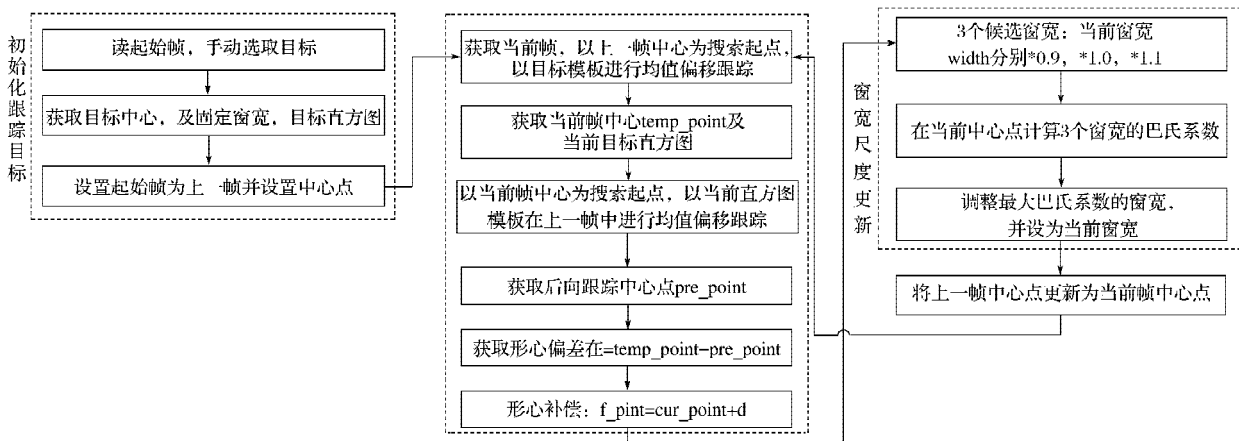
初始化跟踪目标

读起始帧，手动选取目标

获取目标中心，及固定窗宽，目标直方图

设置起始帧为上一帧并设置中心点

获取当前帧，以上一帧中心为搜索起点，以目标模板进行均值偏移跟踪

获取当前帧中心temp_point及当前目标直方图

以当前帧中心为搜索起点，以当前直方图模板在上一帧中进行均值偏移跟踪

获取后向跟踪中心点pre_point

获取形心偏差在=temp_point−pre_point

形心补偿：f_pint=cur_point+d

窗宽尺度更新

3个候选窗宽：当前窗宽width分别*0.9，*1.0，*1.1

在当前中心点计算3个窗宽的巴氏系数

调整最大巴氏系数的窗宽，并设为当前窗宽

将上一帧中心点更新为当前帧中心点